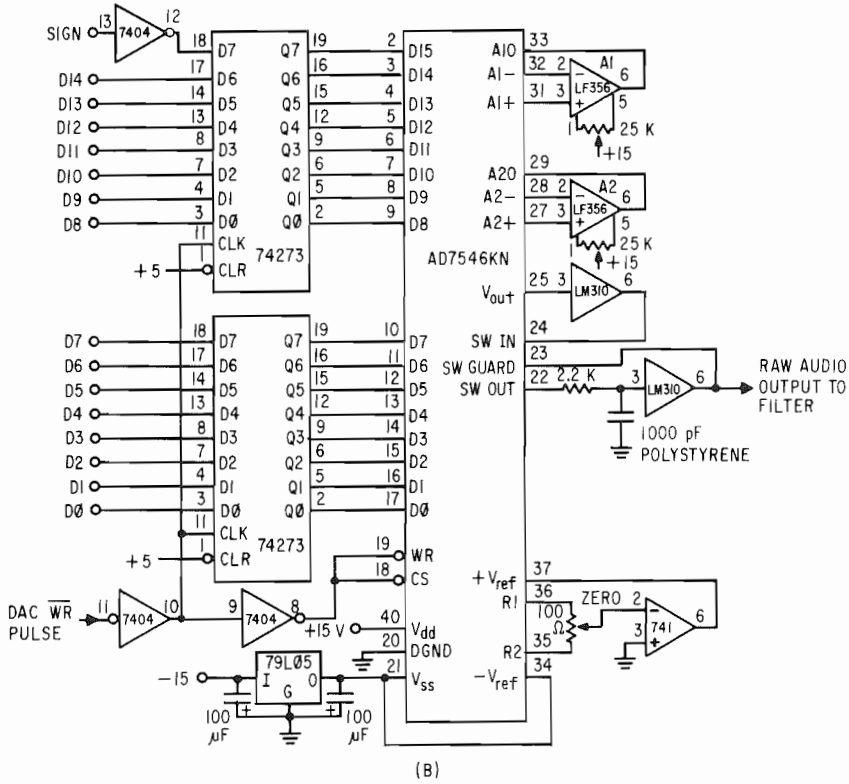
SIGN 13 7404 12 18 D7 Q7 19 2 D15 A10 33
D14 17 D6 Q6 16 3 D14 A1− 32 2 A1 6
D13 14 D5 Q5 15 4 D13 A1+ 31 3 LF356 5
D12 13 D4 Q4 12 5 D12 1 25 K
D11 8 D3 Q3 9 6 D11 +15
D10 7 D2 Q2 6 7 D10 A20 29
D9 4 D1 Q1 5 8 D9 A2− 28 2 A2 6
D8 3 DØ QØ 2 9 D8 A2+ 27 3 LF356 5
11 CLK 25 K
+5 1 CLR 74273 AD7546KN +15
$V_{out}$ 25 3 LM310 6

D7 18 D7 Q7 19 10 D7 SW IN 24
D6 17 D6 Q6 16 11 D6 SW GUARD 23
D5 14 D5 Q5 15 12 D5 SW OUT 22 2.2 K 3 LM310 6 RAW AUDIO OUTPUT TO FILTER
D4 13 D4 Q4 12 13 D4 1000 pF POLYSTYRENE
D3 8 D3 Q3 9 14 D3
D2 7 D2 Q2 6 15 D2
D1 4 D1 Q1 5 16 D1
DØ 3 DØ QØ 2 17 DØ
11 CLK
+5 1 CLR 74273 19 WR
18 CS
+$V_{ref}$ 37
36 R1 100 Ω ZERO 2 741 6
DAC $\overline{WR}$ PULSE 11 7404 10 9 7404 8 +15 V 40 $V_{dd}$ 3
20 DGND 35 R2
79LØ5
−15 I G O 21 $V_{ss}$ −$V_{ref}$ 34
100 µF 100 µF
(B)